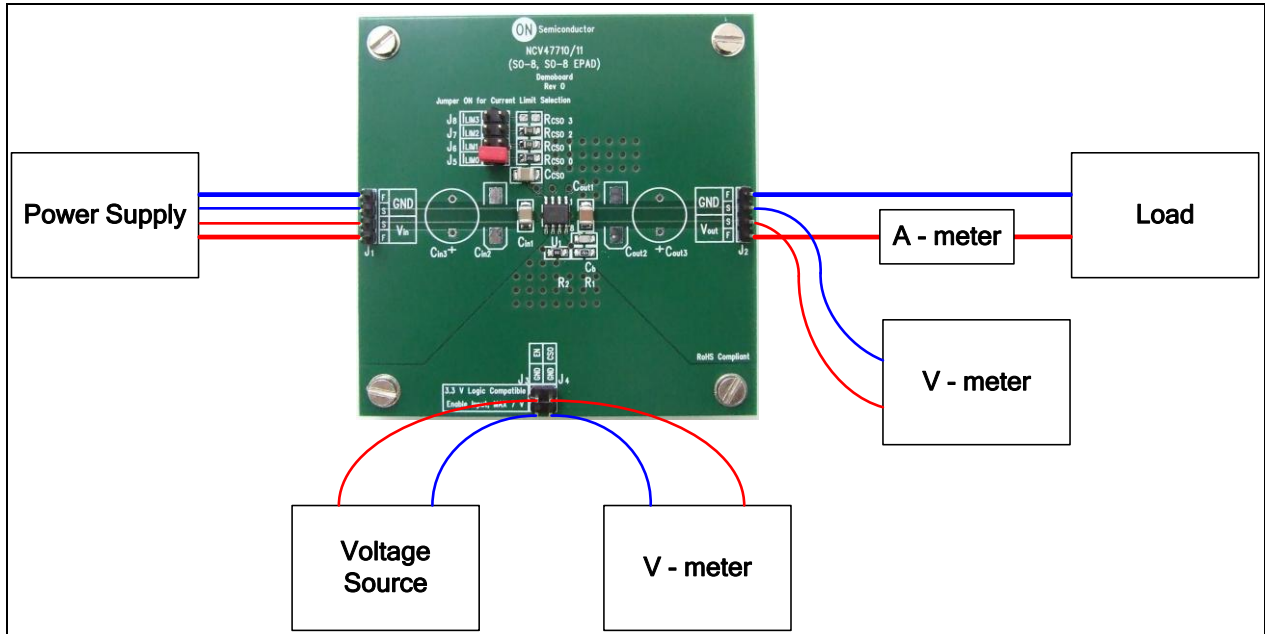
ON Semiconductor

NCV47710/11
(SO-8, SO-8 EPAD)
Demoboard
Rev 0

Jumper ON for Current Limit Selection

J8 ILIM3 RCSO 3
J7 ILIM2 RCSO 2
J6 ILIM1 RCSO 1
J5 ILIM0 RCSO 0
CCSO

Power Supply

F
S
S
F
J1
GND
Vin

Cin3 +
Cin2
Cin1
U1
Cout1
CS
R2
R1
Cout2
+ Cout3

GND
Vout
F
S
S
F
J2

Load

A - meter

V - meter

RoHS Compliant

EN
GND
GND
CSO

3.3 V Logic Compatible
Enable Input MAX 7 V
J4

Voltage Source

V - meter